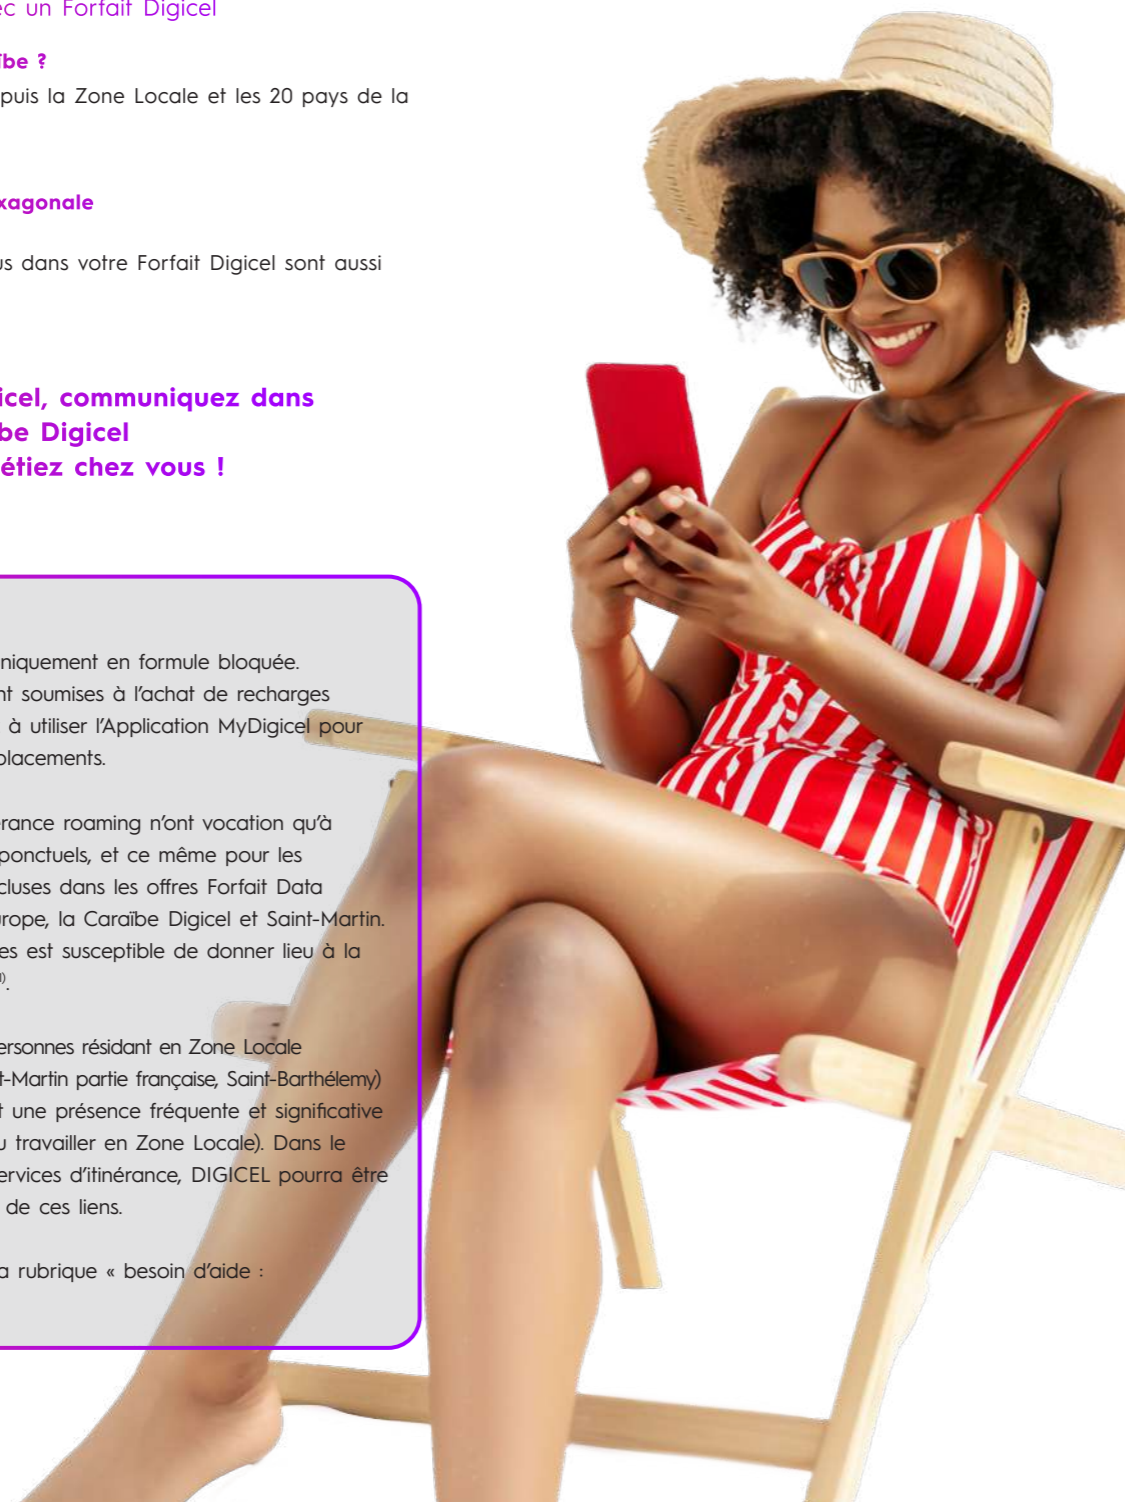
ec un Forfait Digicel

ïbe ?

puis la Zone Locale et les 20 pays de la

xagonale

us dans votre Forfait Digicel sont aussi

icel, communiquez dans be Digicel étiez chez vous !

niquement en formule bloquée. nt soumises à l'achat de recharges à utiliser l'Application MyDigicel pour placements.

rance roaming n'ont vocation qu'à ponctuels, et ce même pour les cluses dans les offres Forfait Data rope, la Caraïbe Digicel et Saint-Martin. es est susceptible de donner lieu à la ).

ersonnes résidant en Zone Locale t-Martin partie française, Saint-Barthélemy) t une présence fréquente et significative u travailler en Zone Locale). Dans le ervices d'itinérance, DIGICEL pourra être de ces liens.

a rubrique « besoin d'aide :